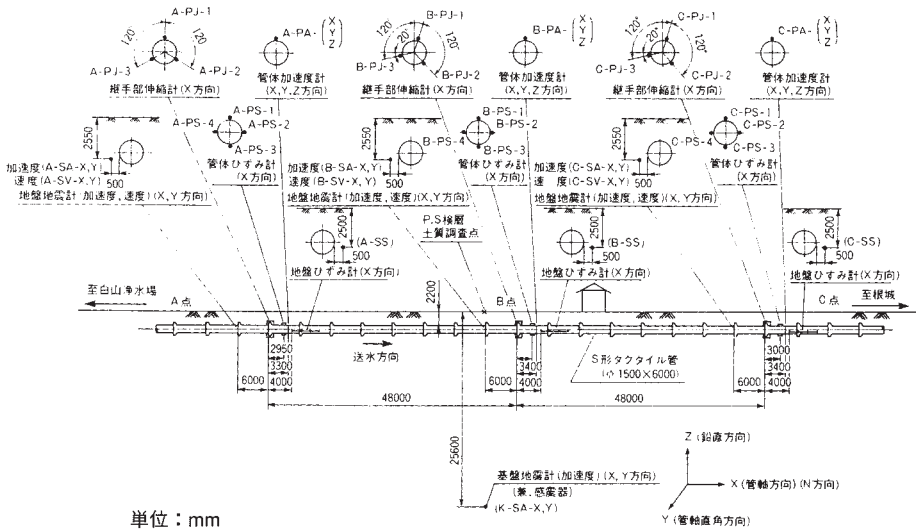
A-PJ-1
120
120
A-PJ-3
A-PJ-2
継手部伸縮計(X方向)

A-PA- (X Y Z)
管体加速度計 (X,Y,Z方向)

B-PJ-1
120
120
20
B-PJ-3
B-PJ-2
継手部伸縮計(X方向)

B-PA- (X Y Z)
管体加速度計 (X,Y,Z方向)

C-PJ-1
120°
20°
120°
C-PJ-3
C-PJ-2
継手部伸縮計(X方向)

C-PA- (X Y Z)
管体加速度計 (X,Y,Z方向)

A-PS-1
A-PS-4
A-PS-2
A-PS-3
管体ひずみ計 (X方向)
2550
500
加速度(A-SA-X,Y)
速度(A-SV-X,Y)
地盤地震計(加速度,速度)(X,Y方向)

B-PS-1
B-PS-4
B-PS-2
B-PS-3
管体ひずみ計 (X方向)
2550
500
加速度(B-SA-X,Y)
速度(B-SV-X,Y)
地盤地震計(加速度,速度)(X,Y方向)

C-PS-1
C-PS-4
C-PS-2
C-PS-3
管体ひずみ計 (X方向)
2550
500
加速度(C-SA-X,Y)
速 度(C-SV-X,Y)
地盤地震計(加速度,速度)(X,Y方向)

2500
(A-SS)
500
地盤ひずみ計(X方向)

P.S検層
土質調査点

2500
(B-SS)
500
地盤ひずみ計(X方向)

2500
(C-SS)
500
地盤ひずみ計(X方向)

至白山浄水場
A点
2200
B点
C点
至根城

2950
3300
4000
6000
送水方向
6000
3400
4000
S形ダクタイル管 (φ1500×6000)
6000
3000
3400
4000
48000
48000
25600

基盤地震計(加速度)(X,Y方向)
(兼.感震器)
(K-SA-X,Y)

Z(鉛直方向)
X(管軸方向)(N方向)
Y(管軸直角方向)

単位：mm